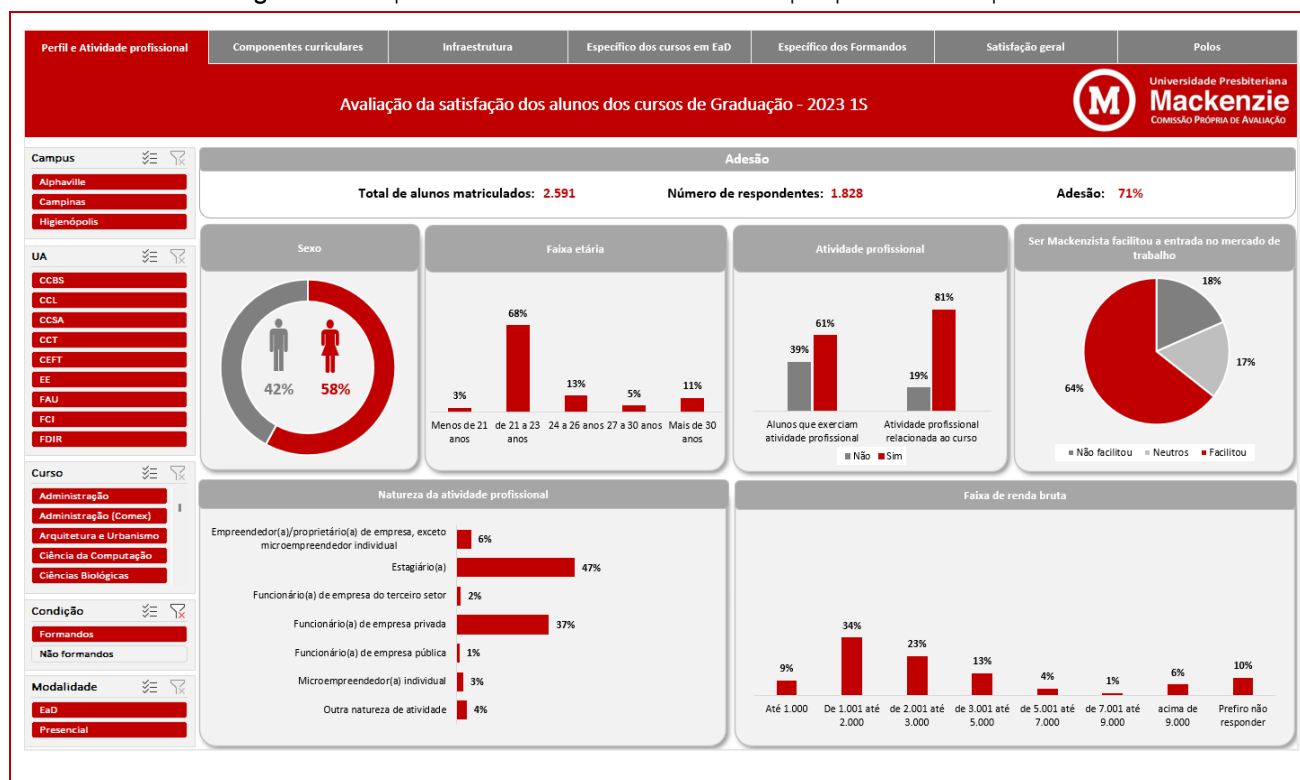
Perfil e Atividade profissional | Componentes curriculares | Infraestrutura | Específico dos cursos em EaD | Específico dos Formandos | Satisfação geral | Polos

Avaliação da satisfação dos alunos dos cursos de Graduação - 2023 1S

Universidade Presbiteriana Mackenzie
Comissão Própria de Avaliação

Campus
Alphaville
Campinas
Higienópolis

UA
CCBS
CCL
CCSA
CCT
CEFT
EE
FAU
FCI
FDIR

Curso
Administração
Administração (Comex)
Arquitetura e Urbanismo
Ciência da Computação
Ciências Biológicas

Condição
Formandos
Não formandos

Modalidade
EaD
Presencial

Adesão
Total de alunos matriculados: 2.591
Número de respondentes: 1.828
Adesão: 71%

Sexo
42%
58%

Faixa etária
3% Menos de 21 anos
68% de 21 a 23 anos
13% 24 a 26 anos
5% 27 a 30 anos
11% Mais de 30 anos

Atividade profissional
Alunos que exerciam atividade profissional: 39% 61%
Atividade profissional relacionada ao curso: 19% 81%
Não Sim

Ser Mackenzista facilitou a entrada no mercado de trabalho
18%
17%
64%
Não facilitou Neutros Facilitou

Natureza da atividade profissional
Empreendedor(a)/proprietário(a) de empresa, exceto microempreendedor individual 6%
Estagiário(a) 47%
Funcionário(a) de empresa do terceiro setor 2%
Funcionário(a) de empresa privada 37%
Funcionário(a) de empresa pública 1%
Microempreendedor(a) individual 3%
Outra natureza de atividade 4%

Faixa de renda bruta
Até 1.000 9%
De 1.001 até 2.000 34%
de 2.001 até 3.000 23%
de 3.001 até 5.000 13%
de 5.001 até 7.000 4%
de 7.001 até 9.000 1%
acima de 9.000 6%
Prefiro não responder 10%